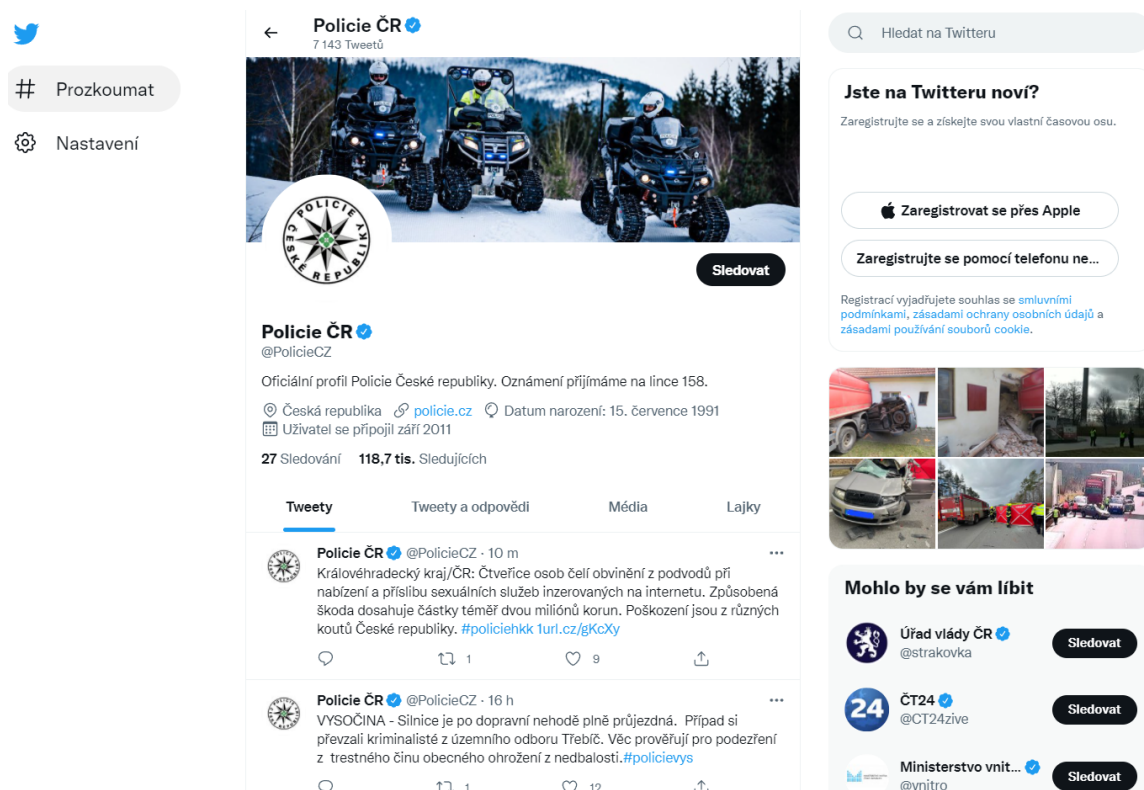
Prozkoumat

Nastavení

Policie ČR
7 143 Tweetů

POLICIE ČESKÉ REPUBLIKY

Sledovat

Policie ČR
@PolicieCZ

Oficiální profil Policie České republiky. Oznámení přijímáme na lince 158.

Česká republika policie.cz Datum narození: 15. července 1991
Uživatel se připojil září 2011

27 Sledování 118,7 tis. Sledujících

Tweety | Tweety a odpovědi | Média | Lajky

Policie ČR @PolicieCZ · 10 m
Královéhradecký kraj/ČR: Čtveřice osob čelí obvinění z podvodů při nabízení a příslibu sexuálních služeb inzerovaných na internetu. Způsobená škoda dosahuje částky téměř dvou miliónů korun. Poškození jsou z různých koutů České republiky. #policiehkk 1url.cz/gKcXy

1 9

Policie ČR @PolicieCZ · 16 h
VYSOČINA - Silnice je po dopravní nehodě plně průjezdná. Případ si převzali kriminalisté z územního odboru Třebíč. Věc prověřují pro podezření z trestného činu obecného ohrožení z nedbalosti. #policievys

1 12

Hledat na Twitteru

Jste na Twitteru noví?
Zaregistrujte se a získejte svou vlastní časovou osu.

Zaregistrovat se přes Apple

Zaregistrujte se pomocí telefonu ne...

Registrací vyjadřujete souhlas se smluvními podmínkami, zásadami ochrany osobních údajů a zásadami používání souborů cookie.

Mohlo by se vám líbit

Úřad vlády ČR
@strakovka
Sledovat

ČT24
@CT24zive
Sledovat

Ministerstvo vnit...
@mvcr
Sledovat